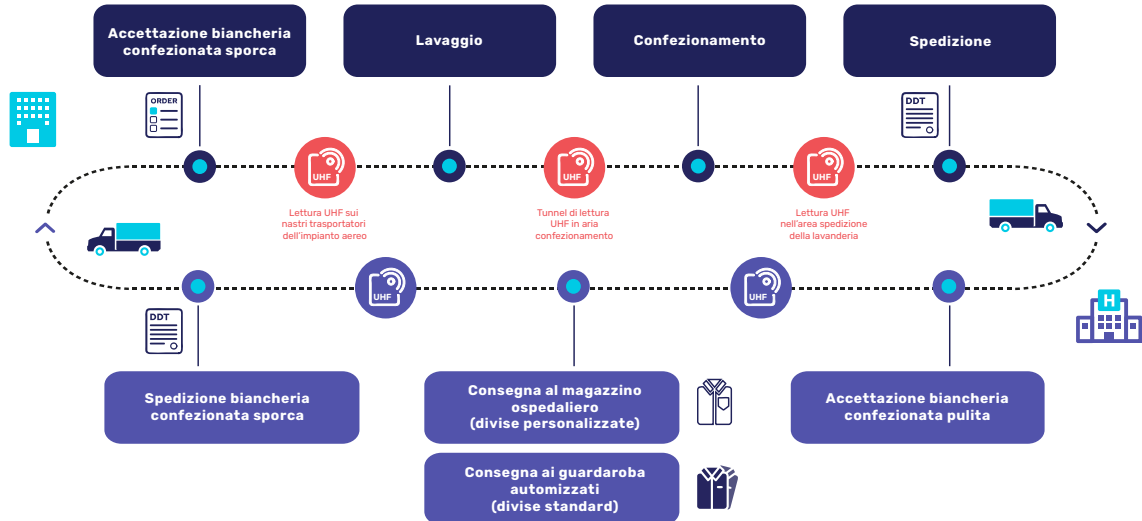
Accettazione biancheria confezionata sporca

Lavaggio

Confezionamento

Spedizione

ORDER

DDT

UHF

Lettura UHF sui nastri trasportatori dell'impianto aereo

UHF

Tunnel di lettura UHF in aria confezionamento

UHF

Lettura UHF nell'area spedizione della lavanderia

UHF

UHF

DDT

H

Spedizione biancheria confezionata sporca

Consegna al magazzino ospedaliero (divise personalizzate)

Consegna ai guardaroba automizzati (divise standard)

Accettazione biancheria confezionata pulita